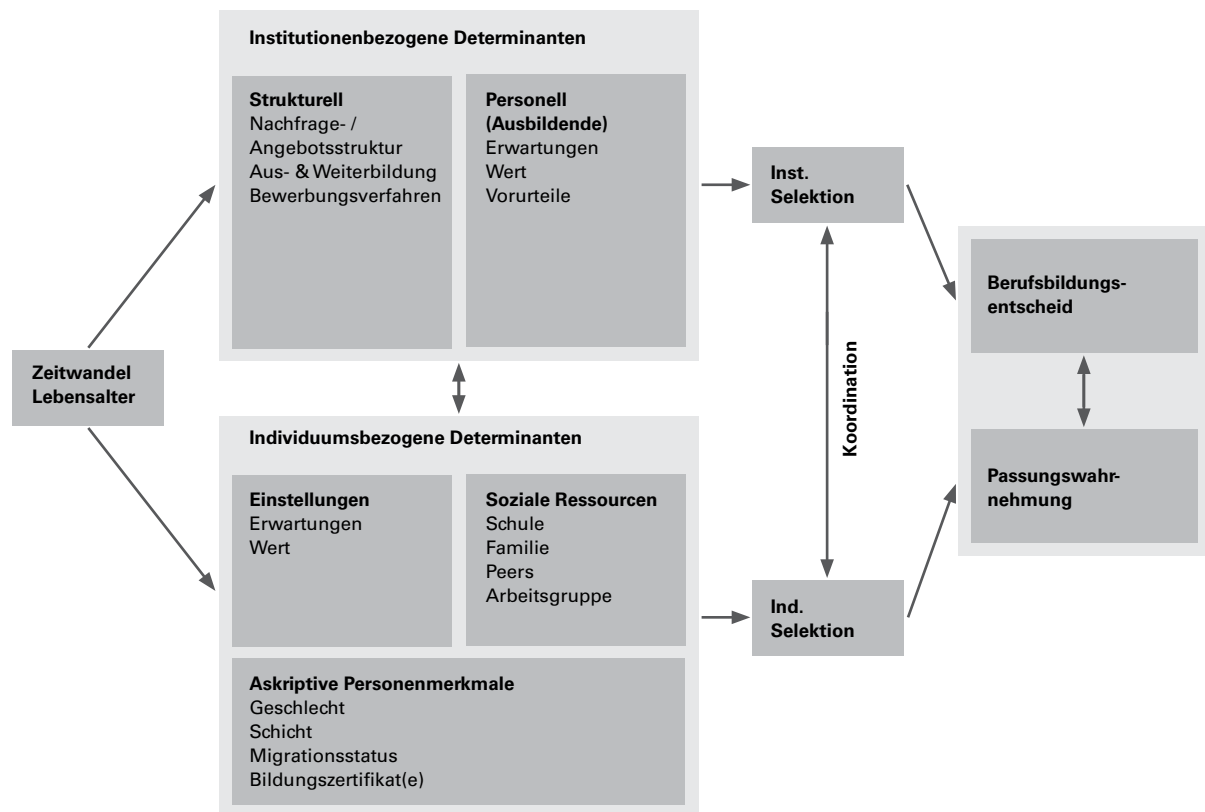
Institutionenbezogene Determinanten

Strukturell
Nachfrage- /
Angebotsstruktur
Aus- & Weiterbildung
Bewerbungsverfahren

Personell
(Ausbildende)
Erwartungen
Wert
Vorurteile

Inst.
Selektion

Zeitwandel
Lebensalter

Koordination

Berufsbildungsentscheid

Passungswahrnehmung

Individuumsbezogene Determinanten

Einstellungen
Erwartungen
Wert

Soziale Ressourcen
Schule
Familie
Peers
Arbeitsgruppe

Ind.
Selektion

Askriptive Personenmerkmale
Geschlecht
Schicht
Migrationsstatus
Bildungszertifikat(e)